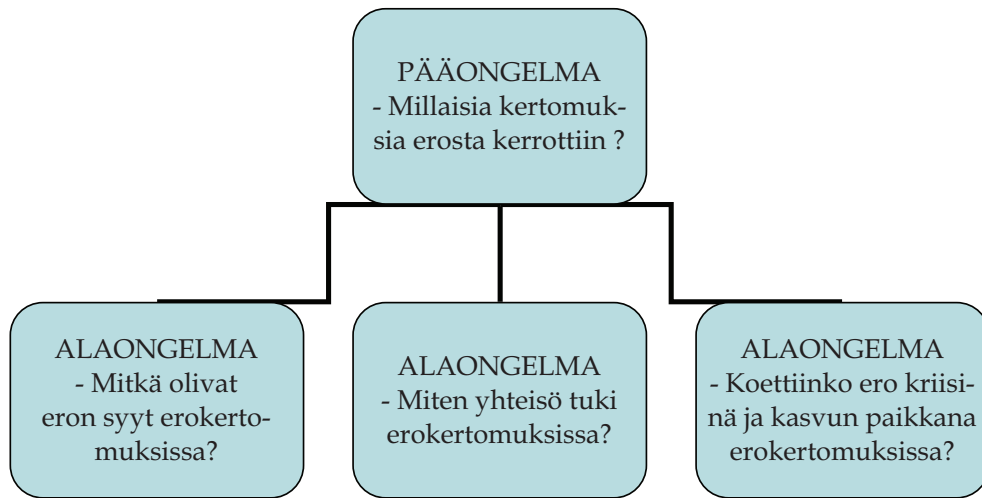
PÄÄONGELMA
- Millaisia kertomuksia erosta kerrottiin ?

ALAONGELMA
- Mitkä olivat eron syyt erokertomuksissa?

ALAONGELMA
- Miten yhteisö tuki erokertomuksissa?

ALAONGELMA
- Koettiinko ero kriisinä ja kasvun paikkana erokertomuksissa?